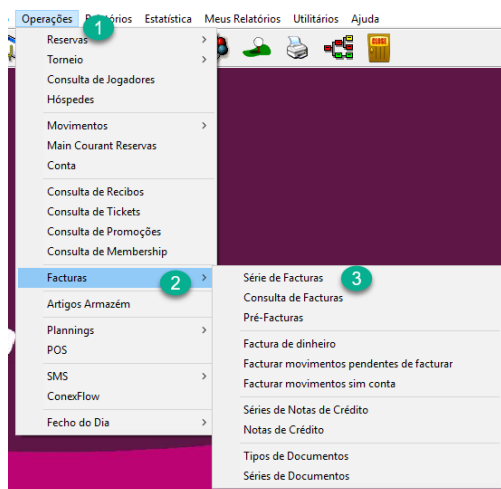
Operações Relatórios Estatística Meus Relatórios Utilitários Ajuda

1

Reservas
Torneio
Consulta de Jogadores
Hóspedes

Movimentos
Main Courant Reservas
Conta

Consulta de Recibos
Consulta de Tickets
Consulta de Promoções
Consulta de Membership

Facturas
2

Artigos Armazém

Plannings
POS

SMS
ConexFlow

Fecho do Dia

Série de Facturas
3
Consulta de Facturas
Pré-Facturas

Factura de dinheiro
Facturar movimentos pendentes de facturar
Facturar movimentos sim conta

Séries de Notas de Crédito
Notas de Crédito

Tipos de Documentos
Séries de Documentos